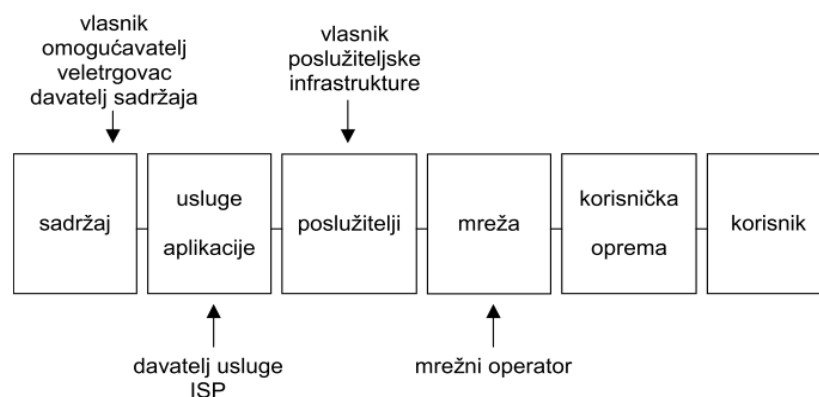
vlasnik
omogućavatelj
veletrgovac
davatelj sadržaja

vlasnik
poslužiteljske
infrastrukture

sadržaj

usluge
aplikacije

poslužitelji

mreža

korisnička
oprema

korisnik

davatelj usluge
ISP

mrežni operator